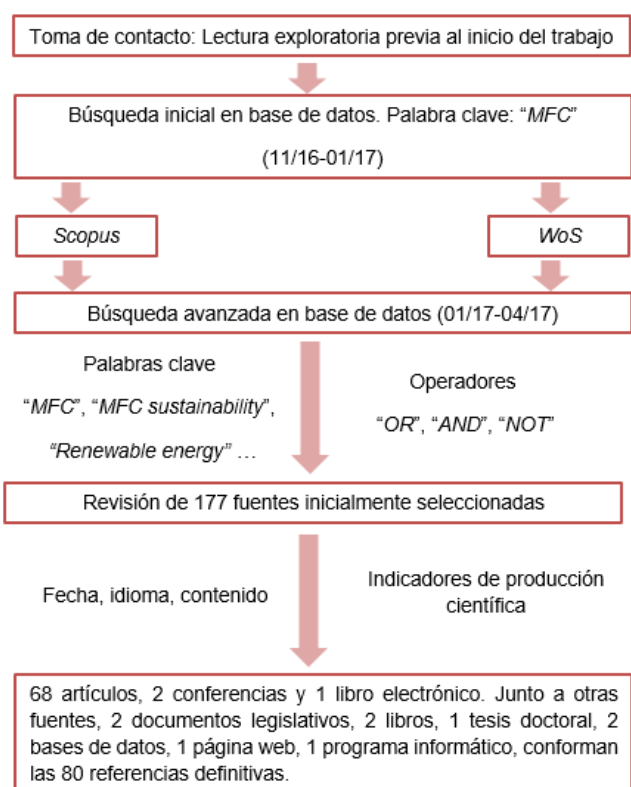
Toma de contacto: Lectura exploratoria previa al inicio del trabajo

Búsqueda inicial en base de datos. Palabra clave: "MFC"

(11/16-01/17)

Scopus

WoS

Búsqueda avanzada en base de datos (01/17-04/17)

Palabras clave

"MFC", "MFC sustainability",

"Renewable energy" …

Operadores

"OR", "AND", "NOT"

Revisión de 177 fuentes inicialmente seleccionadas

Fecha, idioma, contenido

Indicadores de producción científica

68 artículos, 2 conferencias y 1 libro electrónico. Junto a otras fuentes, 2 documentos legislativos, 2 libros, 1 tesis doctoral, 2 bases de datos, 1 página web, 1 programa informático, conforman las 80 referencias definitivas.